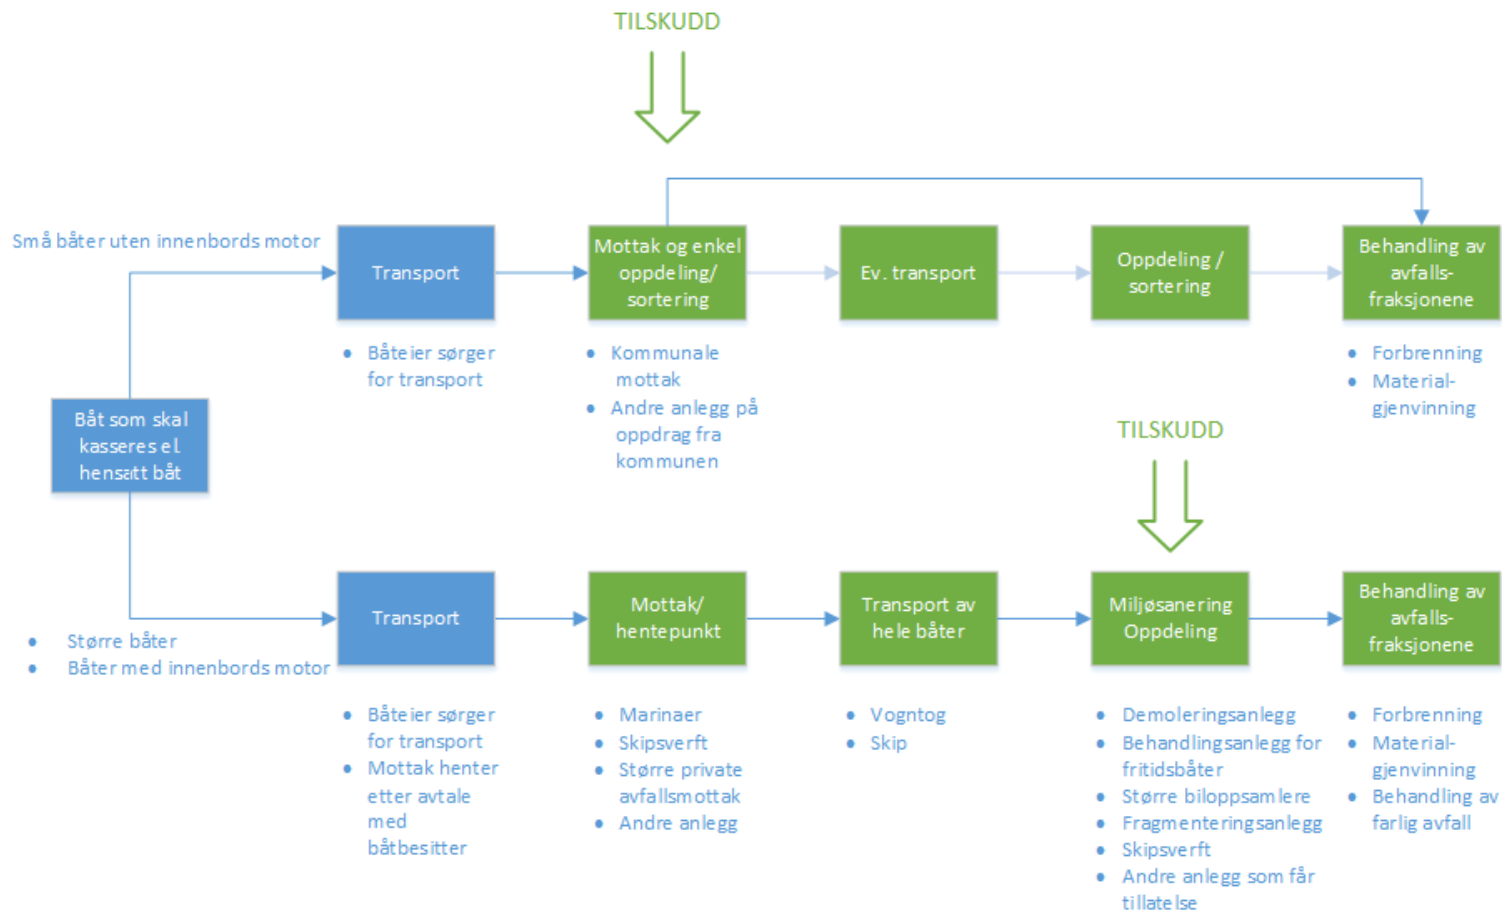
TILSKUDD

Små båter uten innenbords motor

Transport

Mottak og enkel oppdeling/ sortering

Ev. transport

Oppdeling / sortering

Behandling av avfalls-fraksjonene

- Båteier sørger for transport

- Kommunale mottak
- Andre anlegg på oppdrag fra kommunen

- Forbrenning
- Material-gjenvinning

Båt som skal kasseres el hensatt båt

TILSKUDD

- Større båter
- Båter med innenbords motor

Transport

Mottak/ hentepunkt

Transport av hele båter

Miljøsanering Oppdeling

Behandling av avfalls-fraksjonene

- Båteier sørger for transport
- Mottak henter etter avtale med båtbesitter

- Marinaer
- Skipsverft
- Større private avfallsmottak
- Andre anlegg

- Vogntog
- Skip

- Demoleringsanlegg
- Behandlingsanlegg for fritidsbåter
- Større biloppsamlere
- Fragmenteringsanlegg
- Skipsverft
- Andre anlegg som får tillatelse

- Forbrenning
- Material-gjenvinning
- Behandling av farlig avfall